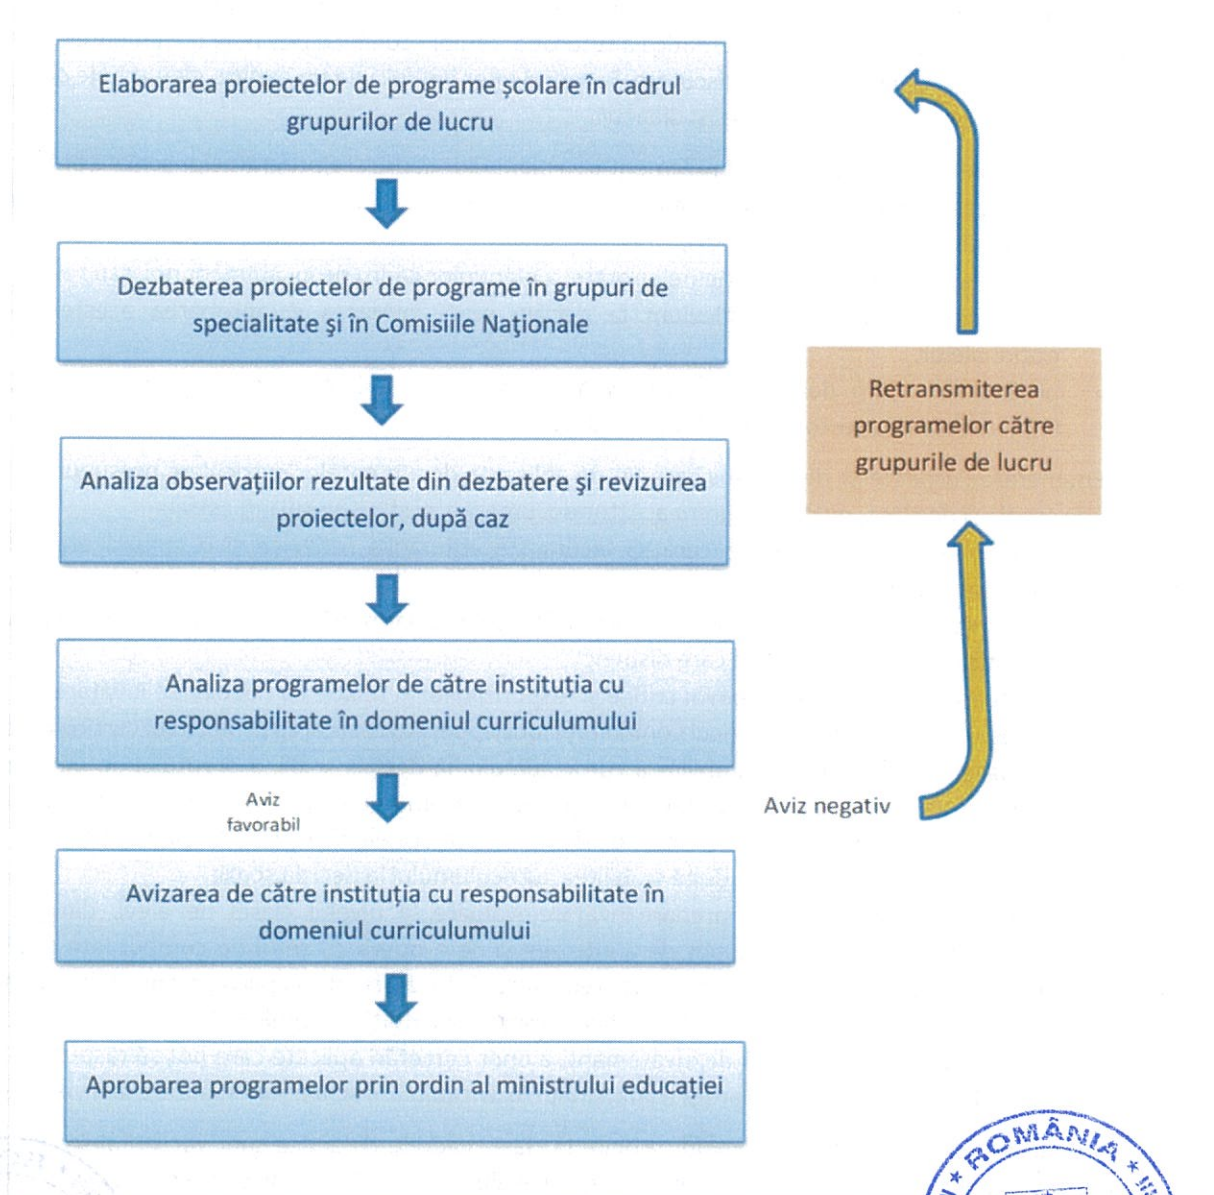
Elaborarea proiectelor de programe şcolare în cadrul grupurilor de lucru

Dezbaterea proiectelor de programe în grupuri de specialitate şi în Comisiile Naţionale

Analiza observaţiilor rezultate din dezbatere şi revizuirea proiectelor, după caz

Analiza programelor de către instituţia cu responsabilitate în domeniul curriculumului

Aviz favorabil

Avizarea de către instituţia cu responsabilitate în domeniul curriculumului

Aprobarea programelor prin ordin al ministrului educaţiei

Retransmiterea programelor către grupurile de lucru

Aviz negativ

ROMÂNIA